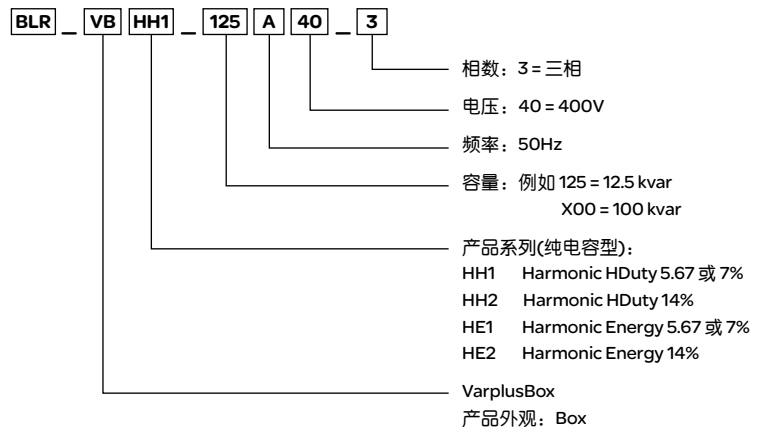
BLR _ VB HH1 _ 125 A 40 _ 3

相数：3 = 三相

电压：40 = 400V

频率：50Hz

容量：例如 125 = 12.5 kvar
X00 = 100 kvar

产品系列(纯电容型)：
HH1 Harmonic HDuty 5.67 或 7%
HH2 Harmonic HDuty 14%
HE1 Harmonic Energy 5.67 或 7%
HE2 Harmonic Energy 14%

VarplusBox
产品外观：Box